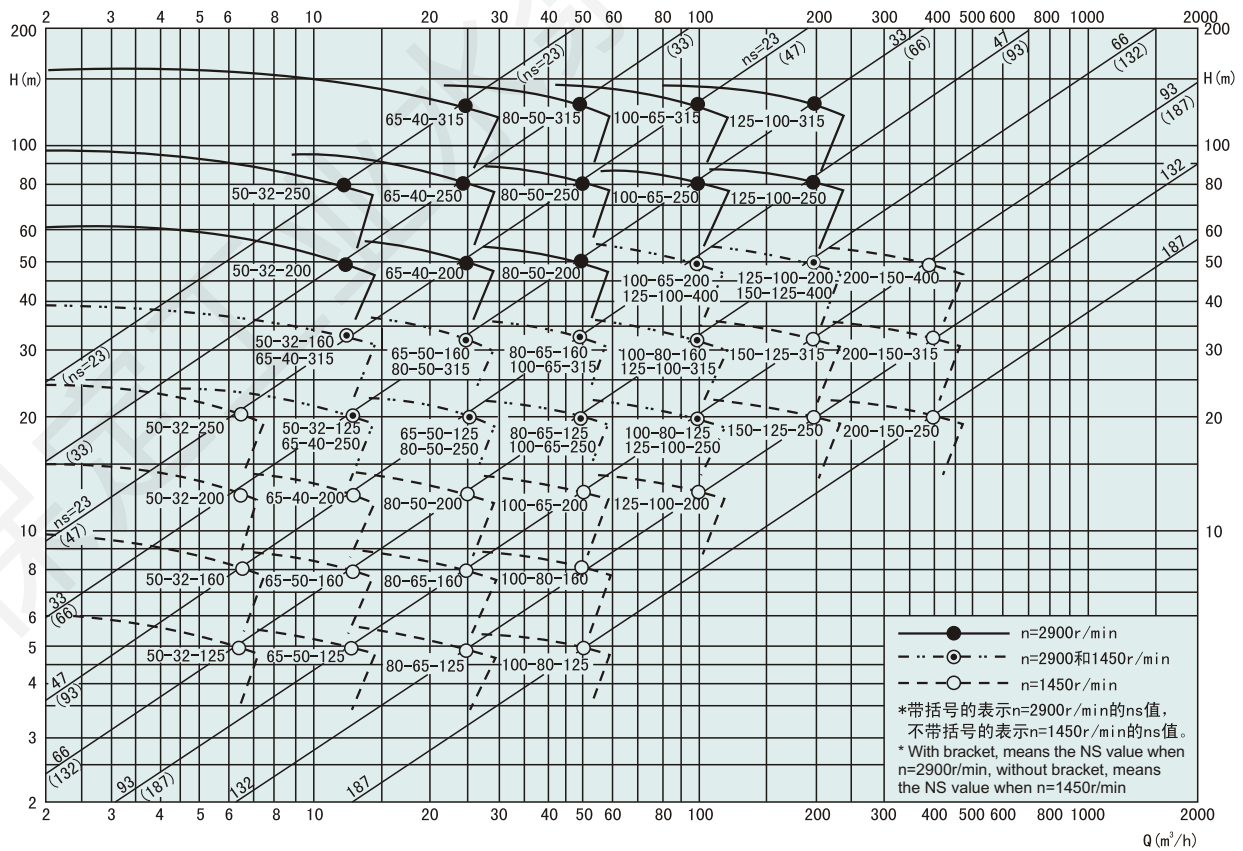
2 3 4 5 6 8 10 20 30 40 50 60 80 100 200 300 400 500 600 800 1000 2000

200
H(m)
100
80
60
50
40
30
20
10
8
6
5
4
3
2

200
H(m)
100
80
60
50
40
30
20
10

(ns=23) (33) ns=23 (47) 33 (66) 47 (93) 66 (132) 93 (187) 132 187

(ns=23) (33) ns=23 (47) 33 (66) 47 (93) 66 (132) 93 (187) 132 187

65-40-315 80-50-315 100-65-315 125-100-315
50-32-250 65-40-250 80-50-250 100-65-250 125-100-250
50-32-200 65-40-200 80-50-200 100-65-200 125-100-200 200-150-400
125-100-400 150-125-400
50-32-160 65-40-315 65-50-160 80-50-315 80-65-160 100-65-315 100-80-160 125-100-315 150-125-315 200-150-315
50-32-250 50-32-125 65-40-250 65-50-125 80-50-250 80-65-125 100-65-250 100-80-125 125-100-250 150-125-250 200-150-250
50-32-200 65-40-200 80-50-200 100-65-200 125-100-200
50-32-160 65-50-160 80-65-160 100-80-160
50-32-125 65-50-125 80-65-125 100-80-125

n=2900r/min
n=2900和1450r/min
n=1450r/min
*带括号的表示n=2900r/min的ns值，不带括号的表示n=1450r/min的ns值。
* With bracket, means the NS value when n=2900r/min, without bracket, means the NS value when n=1450r/min

2 3 4 5 6 8 10 20 30 40 50 60 80 100 200 300 400 500 600 800 1000 2000
Q($m^3$/h)